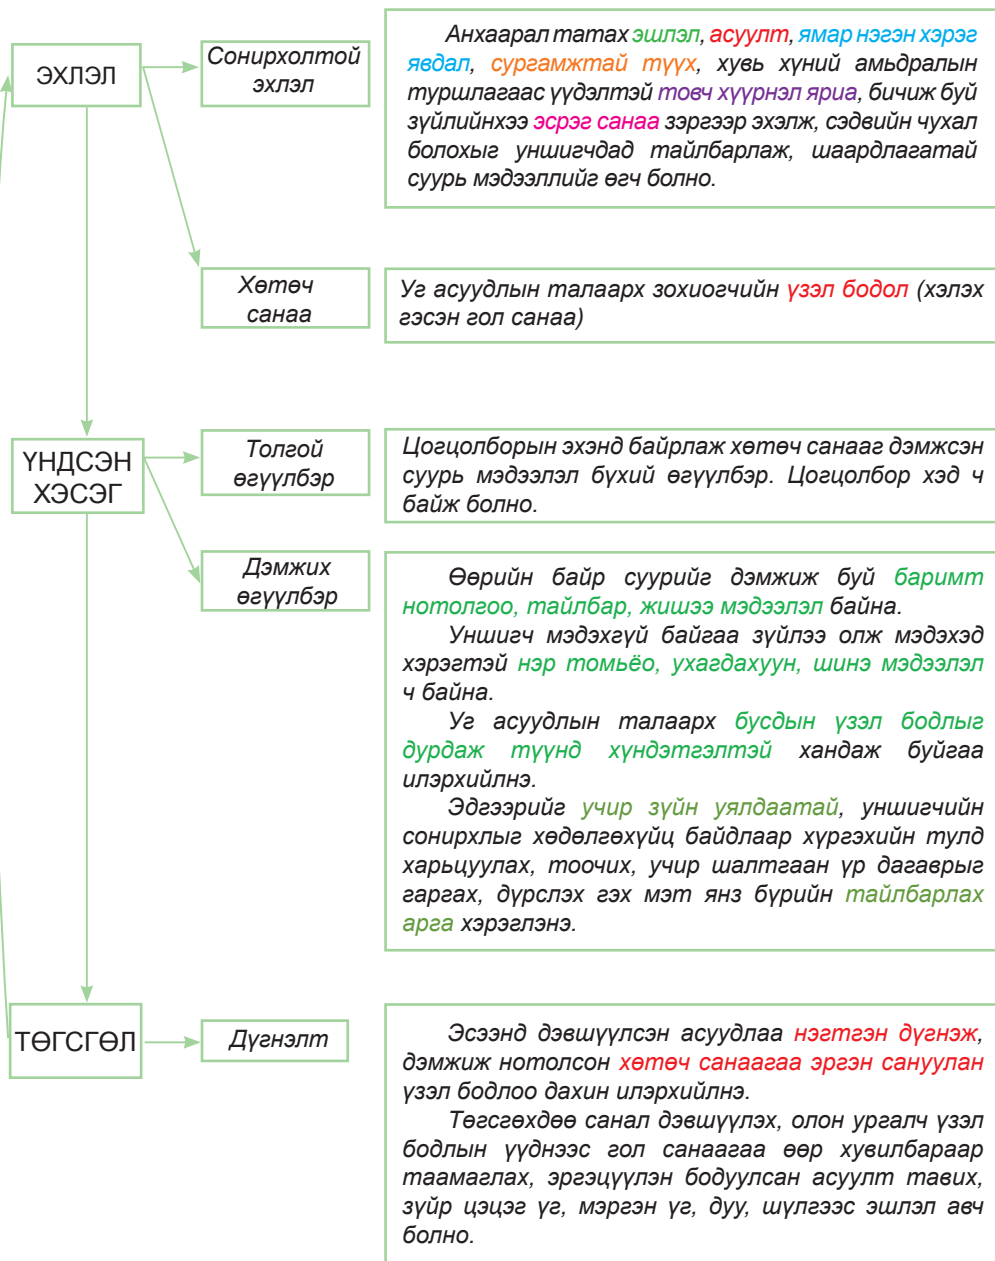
ЭХЛЭЛ

Сонирхолтой эхлэл

Анхаарал татах эшлэл, асуулт, ямар нэгэн хэрэг явдал, сургамжтай түүх, хувь хүний амьдралын туршлагаас үүдэлтэй товч хүүрнэл яриа, бичиж буй зүйлийнхээ эсрэг санаа зэргээр эхлэж, сэдвийн чухал болохыг уншигчдад тайлбарлаж, шаардлагатай суурь мэдээллийг өгч болно.

Хөтөч санаа

Уг асуудлын талаарх зохиогчийн үзэл бодол (хэлэх гэсэн гол санаа)

ҮНДСЭН ХЭСЭГ

Толгой өгүүлбэр

Цогцолборын эхэнд байрлаж хөтөч санааг дэмжсэн суурь мэдээлэл бүхий өгүүлбэр. Цогцолбор хэд ч байж болно.

Дэмжих өгүүлбэр

Өөрийн байр суурийг дэмжиж буй баримт нотолгоо, тайлбар, жишээ мэдээлэл байна.

Уншигч мэдэхгүй байгаа зүйлээ олж мэдэхэд хэрэгтэй нэр томьёо, ухагдахуун, шинэ мэдээлэл ч байна.

Уг асуудлын талаарх бусдын үзэл бодлыг дурдаж түүнд хүндэтгэлтэй хандаж буйгаа илэрхийлнэ.

Эдгээрийг учир зүйн уялдаатай, уншигчийн сонирхлыг хөдөлгөхүйц байдлаар хүргэхийн тулд харьцуулах, тоочих, учир шалтгаан үр дагаврыг гаргах, дүрслэх гэх мэт янз бүрийн тайлбарлах арга хэрэглэнэ.

ТӨГСГӨЛ

Дүгнэлт

Эсээнд дэвшүүлсэн асуудлаа нэгтгэн дүгнэж, дэмжиж нотолсон хөтөч санаагаа эргэн сануулан үзэл бодлоо дахин илэрхийлнэ.

Төгсгөхдөө санал дэвшүүлэх, олон улсгалч үзэл бодлын үүднээс гол санаагаа өөр хувилбараар таамаглах, эргэцүүлэн бодуулсан асуулт тавих, зүйр цэцэг үг, мэргэн үг, дуу, шүлгээс эшлэл авч болно.